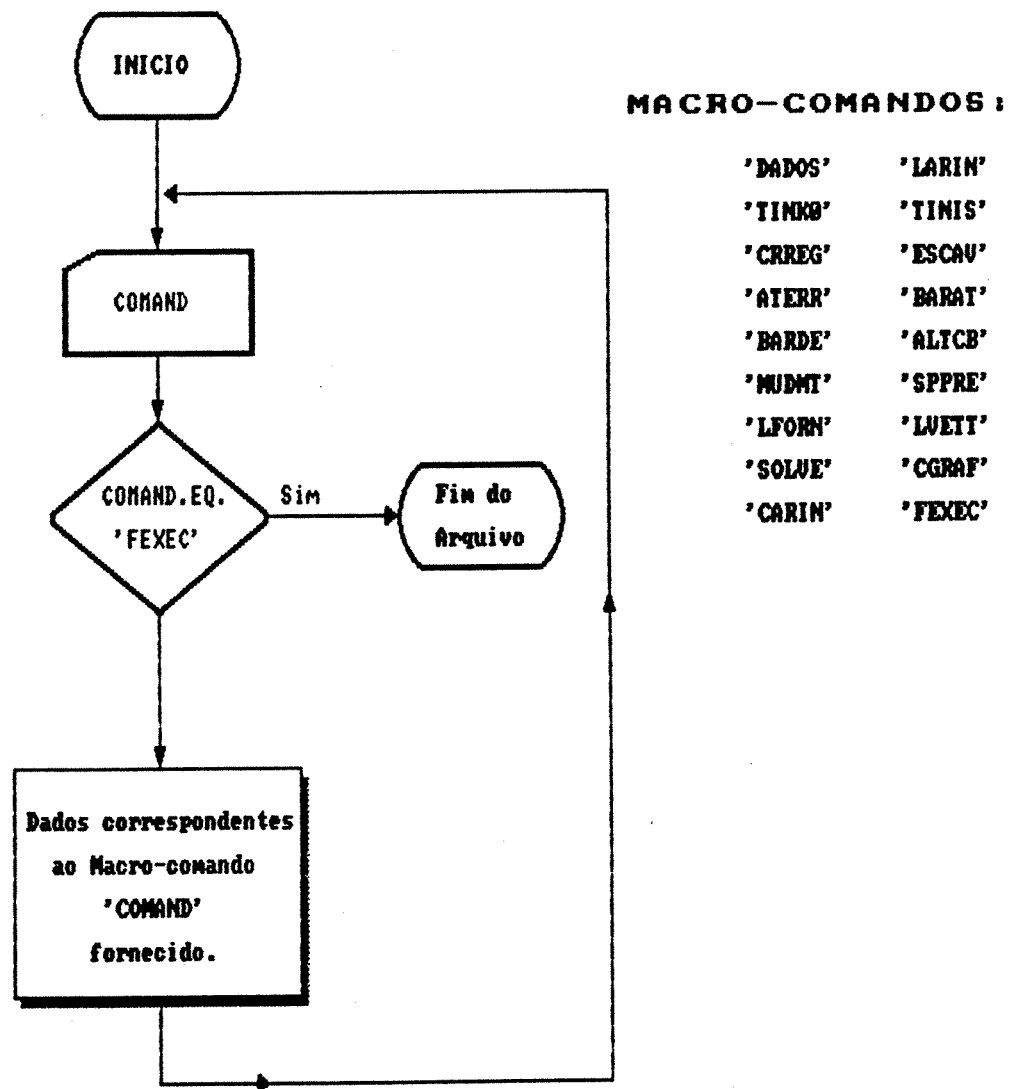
INICIO

COMAND

COMAND.EQ. 'FEXEC'

Sim

Fim do Arquivo

Dados correspondentes ao Macro-comando 'COMAND' fornecido.

MACRO–COMANDOS:

| | |
|---|---|
| 'DADOS' | 'LARIN' |
| 'TINKB' | 'TINIS' |
| 'CRREG' | 'ESCAV' |
| 'ATERR' | 'BARAT' |
| 'BARDE' | 'ALTCB' |
| 'MUDMT' | 'SPPRE' |
| 'LFORN' | 'LVETT' |
| 'SOLVE' | 'CGRAF' |
| 'CARIN' | 'FEXEC' |